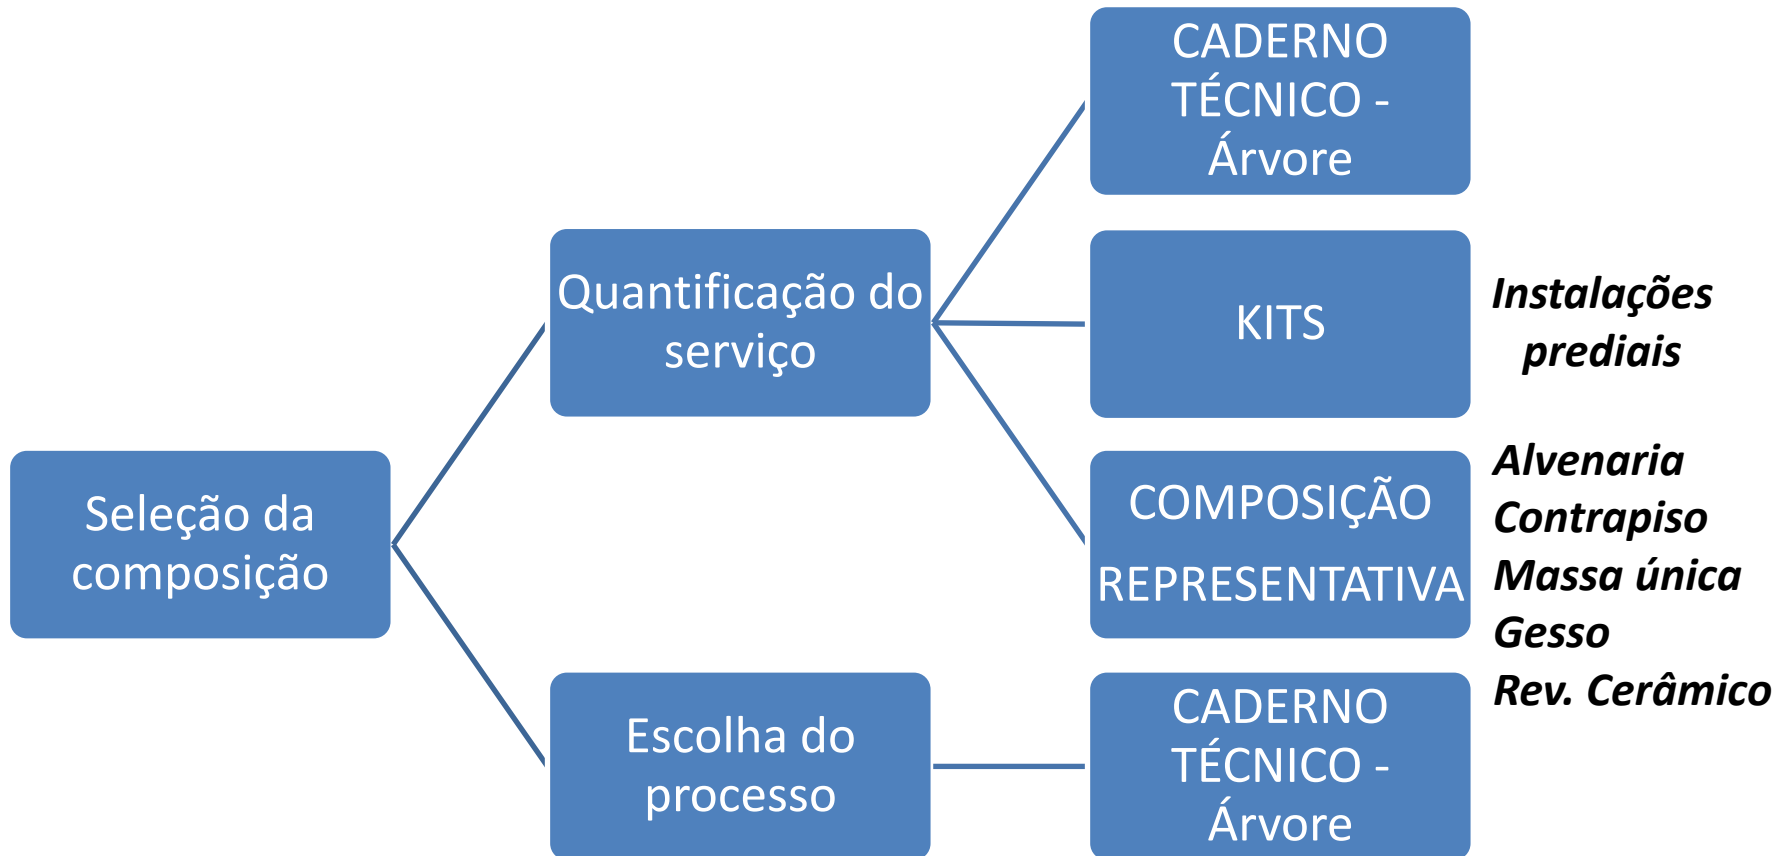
Seleção da composição

Quantificação do serviço

Escolha do processo

CADERNO TÉCNICO - Árvore

KITS

Instalações prediais

COMPOSIÇÃO REPRESENTATIVA

Alvenaria
Contrapiso
Massa única
Gesso
Rev. Cerâmico

CADERNO TÉCNICO - Árvore